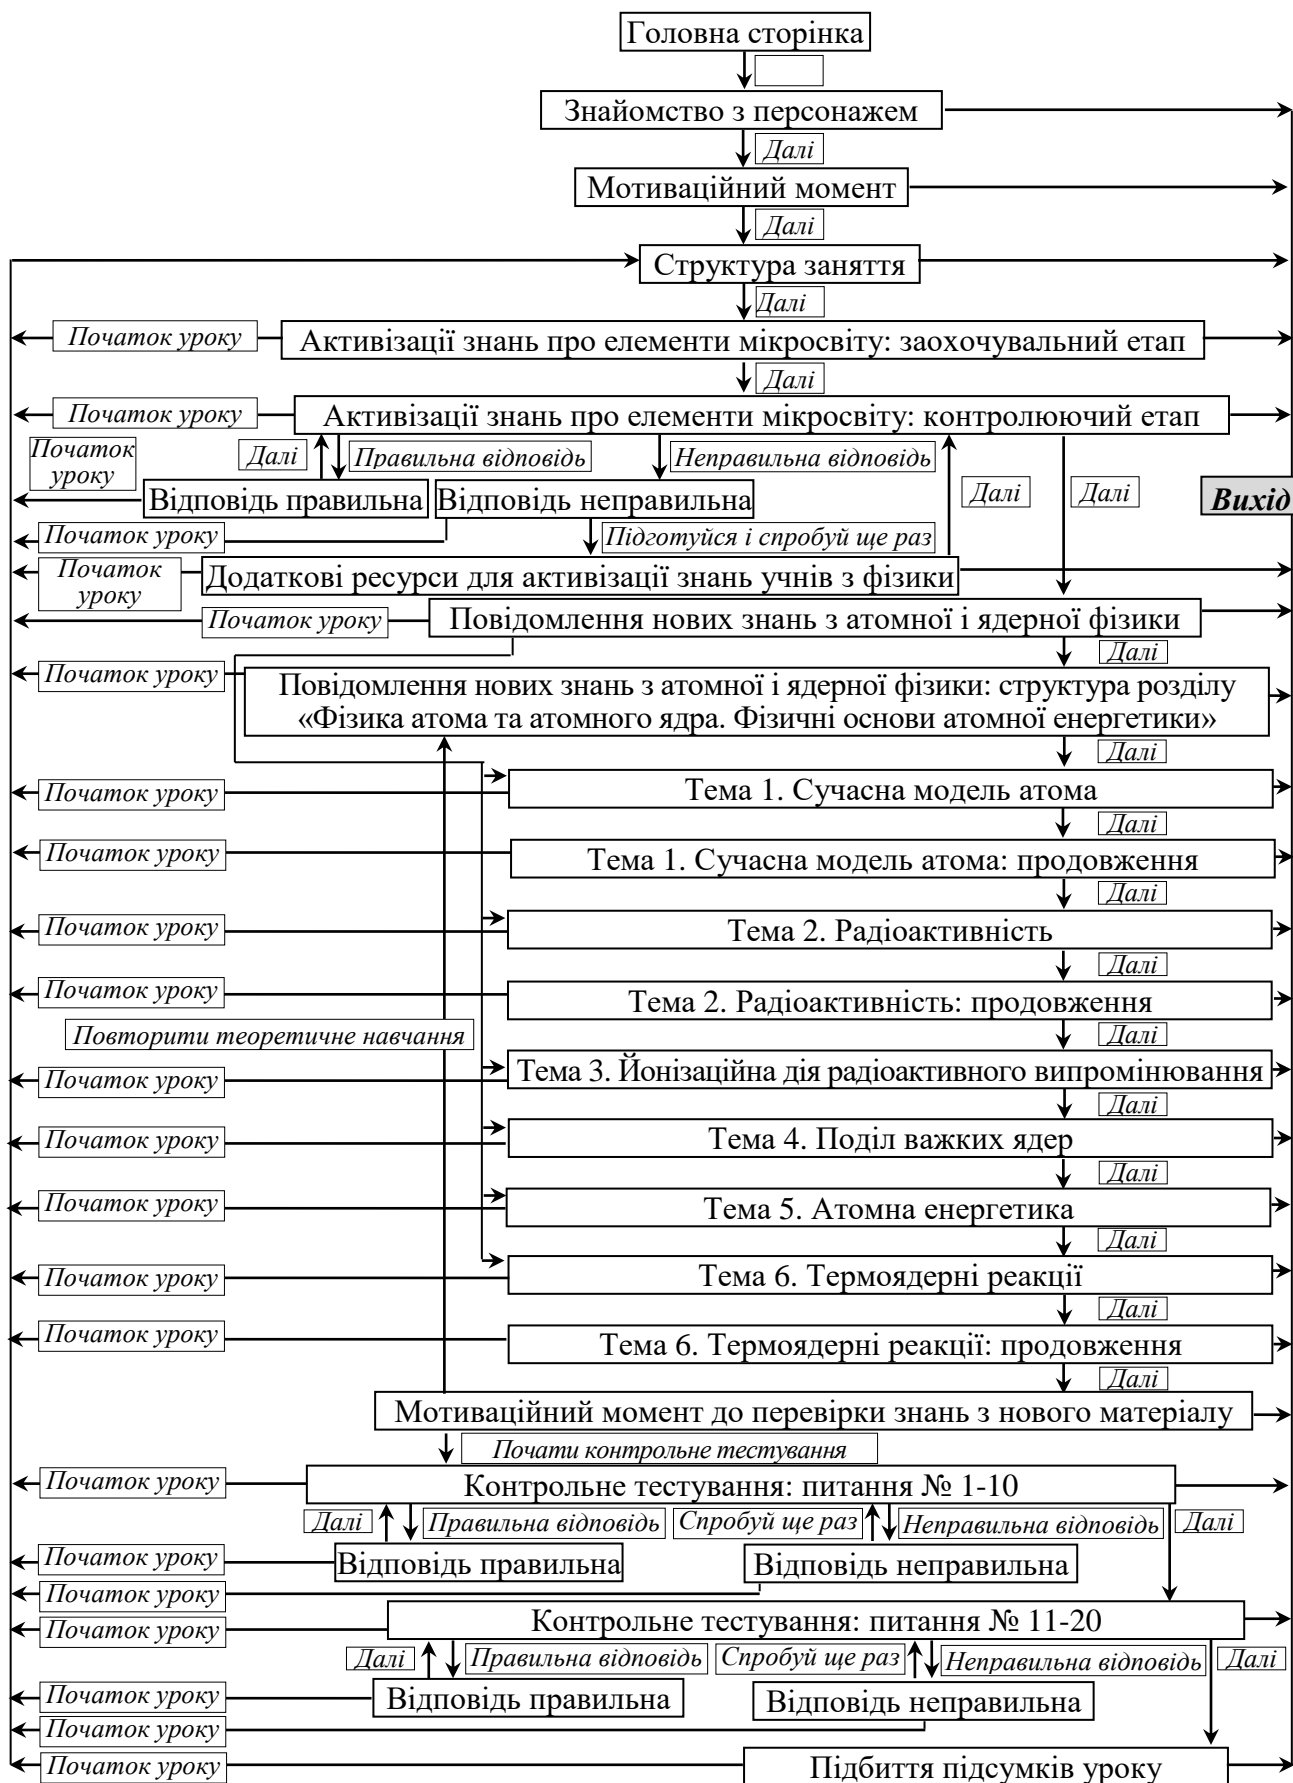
Головна сторінка

Знайомство з персонажем

Далі

Мотиваційний момент

Далі

Структура заняття

Далі

Початок уроку

Активізації знань про елементи мікросвіту: заохочувальний етап

Далі

Початок уроку

Активізації знань про елементи мікросвіту: контролюючий етап

Початок уроку

Далі

Правильна відповідь

Неправильна відповідь

Далі

Далі

Вихід

Відповідь правильна

Відповідь неправильна

Початок уроку

Підготуйся і спробуй ще раз

Початок уроку

Додаткові ресурси для активізації знань учнів з фізики

Початок уроку

Повідомлення нових знань з атомної і ядерної фізики

Далі

Початок уроку

Повідомлення нових знань з атомної і ядерної фізики: структура розділу «Фізика атома та атомного ядра. Фізичні основи атомної енергетики»

Далі

Початок уроку

Тема 1. Сучасна модель атома

Далі

Початок уроку

Тема 1. Сучасна модель атома: продовження

Далі

Початок уроку

Тема 2. Радіоактивність

Далі

Початок уроку

Тема 2. Радіоактивність: продовження

Повторити теоретичне навчання

Далі

Початок уроку

Тема 3. Йонізаційна дія радіоактивного випромінювання

Далі

Початок уроку

Тема 4. Поділ важких ядер

Далі

Початок уроку

Тема 5. Атомна енергетика

Далі

Початок уроку

Тема 6. Термоядерні реакції

Далі

Початок уроку

Тема 6. Термоядерні реакції: продовження

Далі

Мотиваційний момент до перевірки знань з нового матеріалу

Почати контрольне тестування

Початок уроку

Контрольне тестування: питання № 1-10

Далі

Правильна відповідь

Спробуй ще раз

Неправильна відповідь

Далі

Початок уроку

Відповідь правильна

Відповідь неправильна

Початок уроку

Початок уроку

Контрольне тестування: питання № 11-20

Далі

Правильна відповідь

Спробуй ще раз

Неправильна відповідь

Далі

Початок уроку

Відповідь правильна

Відповідь неправильна

Початок уроку

Початок уроку

Підбиття підсумків уроку